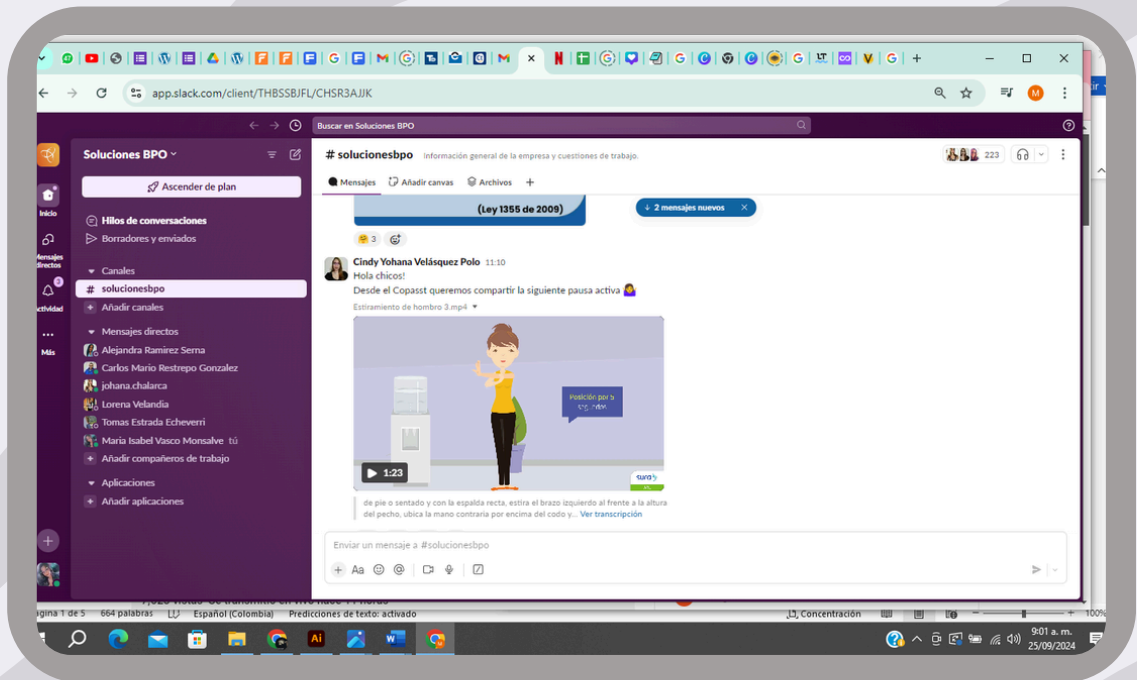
app.slack.com/client/THBSSBJFL/CHSR3AJJK

Buscar en Soluciones BPO

Soluciones BPO

Ascender de plan

Inicio

Mensajes directos

Actividad

Más

Hilos de conversaciones
Borradores y enviados

Canales
# solucionesbpo
Añadir canales

Mensajes directos
Alejandra Ramirez Serna
Carlos Mario Restrepo Gonzalez
johana.chalarca
Lorena Velandia
Tomas Estrada Echeverri
Maria Isabel Vasco Monsalve tú
Añadir compañeros de trabajo

Aplicaciones
Añadir aplicaciones

# solucionesbpo Información general de la empresa y cuestiones de trabajo.

223

Mensajes Añadir canvas Archivos +

(Ley 1355 de 2009)

2 mensajes nuevos

3

Cindy Yohana Velásquez Polo 11:10
Hola chicos!
Desde el Copasst queremos compartir la siguiente pausa activa

Estiramiento de hombro 3.mp4

Posición por 5

1:23

sura

de pie o sentado y con la espalda recta, estira el brazo izquierdo al frente a la altura del pecho, ubica la mano contraria por encima del codo y... Ver transcripción

Enviar un mensaje a #solucionesbpo

Aa

Página 1 de 5 664 palabras Español (Colombia) Predicciones de texto: activado Concentración 100%

9:01 a. m.
25/09/2024